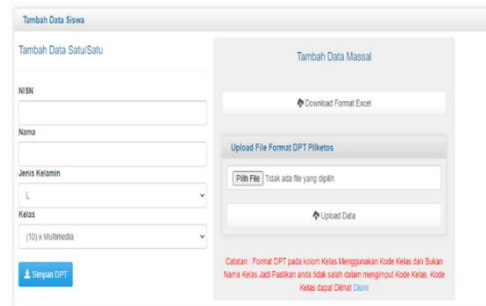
Tambah Data Siswa

Tambah Data Satu/Satu

NISN

Nama

Jenis Kelamin

L

Kelas

(10) x Multimedia

Simpan DPT

Tambah Data Massal

Download Format Excel

Upload File Format DPT Pilketos

Pilih File Tidak ada file yang dipilih

Upload Data

Catatan : Format DPT pada kolom Kelas Menggunakan Kode Kelas dan Bukan Nama Kelas Jadi Pastikan anda tidak salah dalam menginput Kode Kelas. Kode Kelas dapat Dilihat Disini